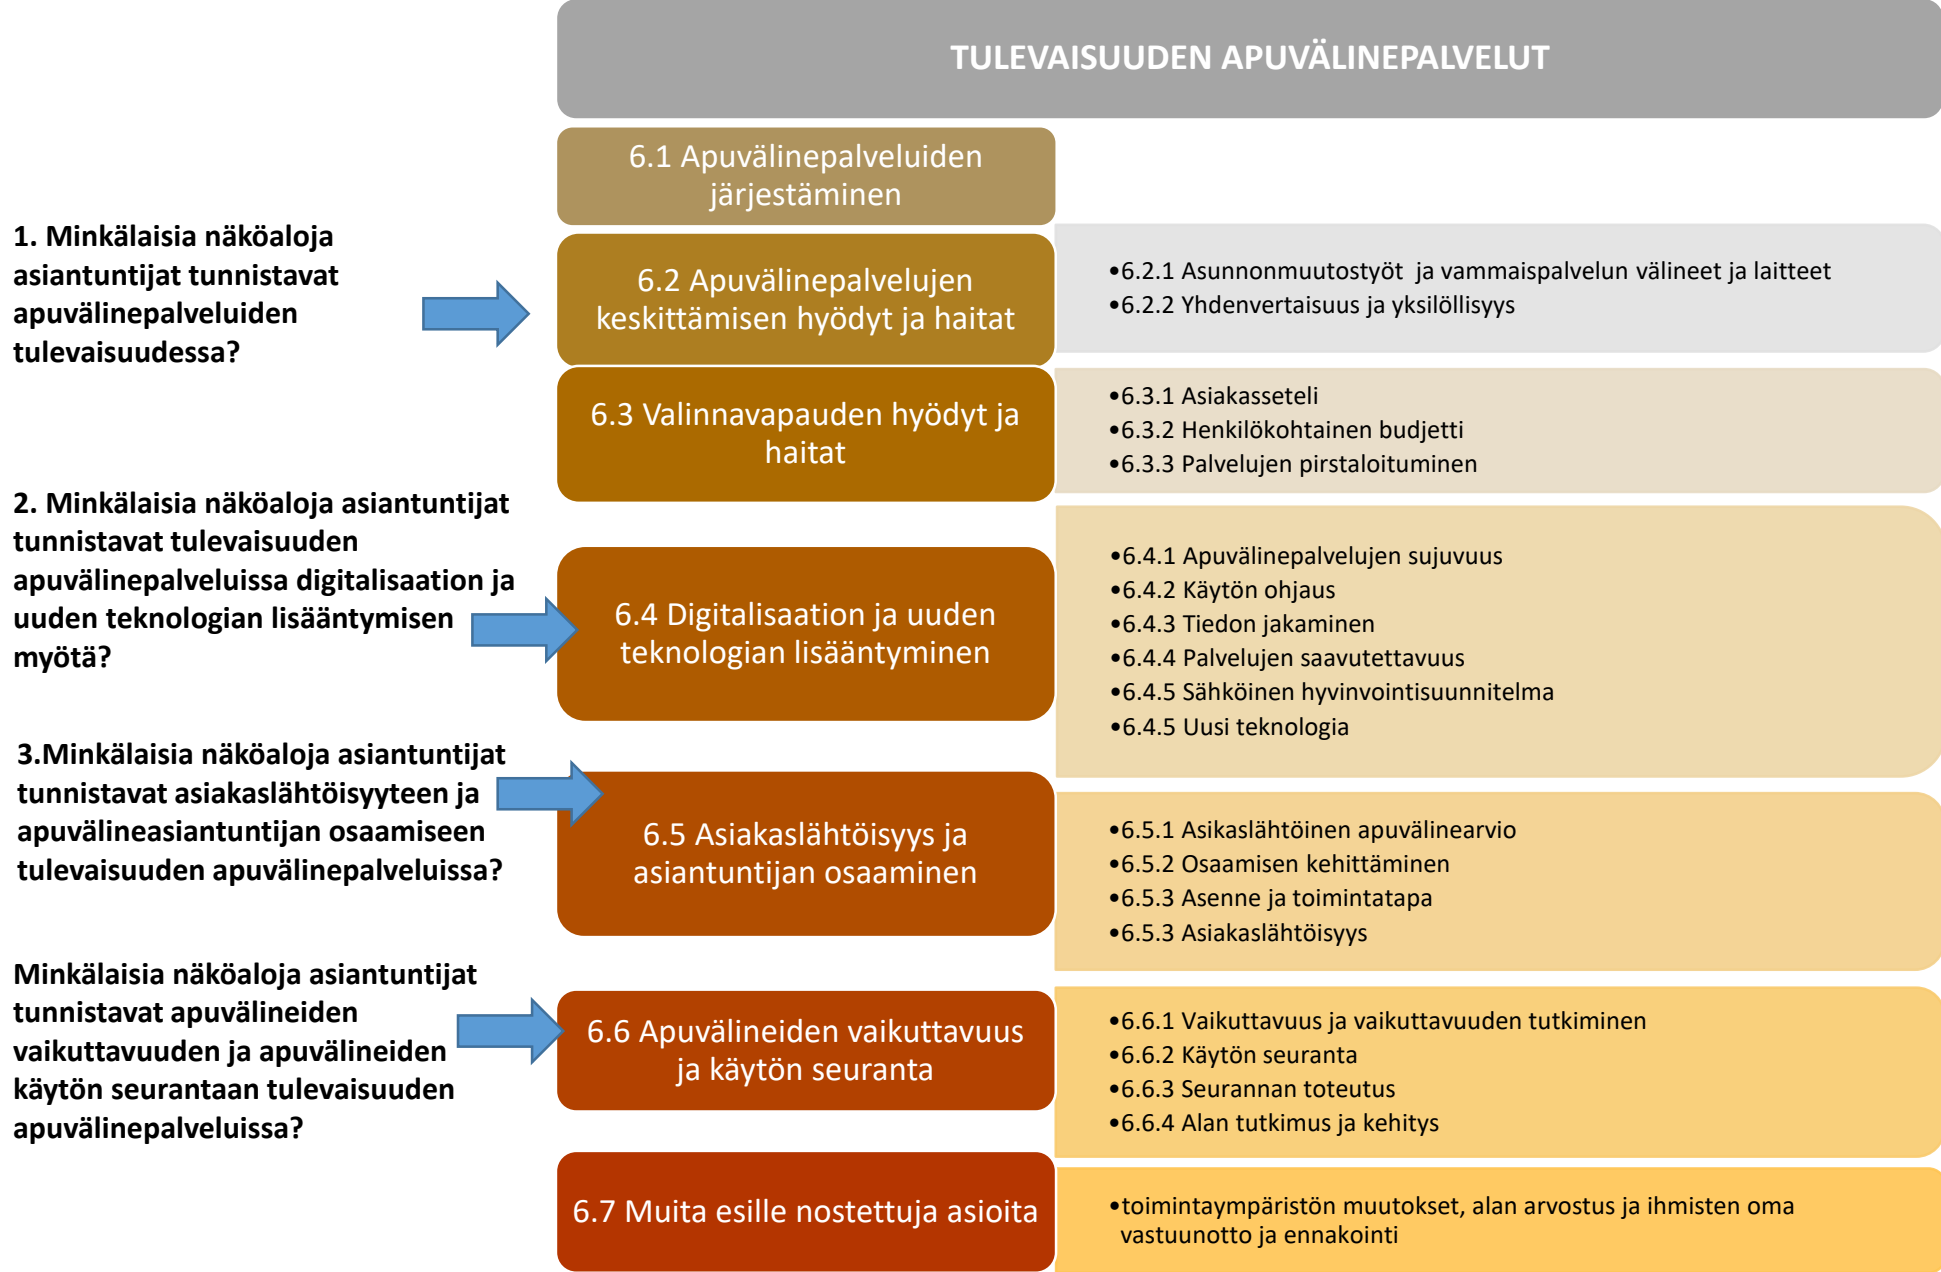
TULEVAISUUDEN APUVÄLINEPALVELUT

6.1 Apuvälinepalveluiden järjestäminen

1. Minkälaisia näköaloja asiantuntijat tunnistavat apuvälinepalveluiden tulevaisuudessa?

6.2 Apuvälinepalvelujen keskittämisen hyödyt ja haitat

•6.2.1 Asunnonmuutostyöt ja vammaispalvelun välineet ja laitteet
•6.2.2 Yhdenvertaisuus ja yksilöllisyys

6.3 Valinnavapauden hyödyt ja haitat

•6.3.1 Asiakasseteli
•6.3.2 Henkilökohtainen budjetti
•6.3.3 Palvelujen pirstaloituminen

2. Minkälaisia näköaloja asiantuntijat tunnistavat tulevaisuuden apuvälinepalveluissa digitalisaation ja uuden teknologian lisääntymisen myötä?

6.4 Digitalisaation ja uuden teknologian lisääntyminen

•6.4.1 Apuvälinepalvelujen sujuvuus
•6.4.2 Käytön ohjaus
•6.4.3 Tiedon jakaminen
•6.4.4 Palvelujen saavutettavuus
•6.4.5 Sähköinen hyvinvointisuunnitelma
•6.4.5 Uusi teknologia

3.Minkälaisia näköaloja asiantuntijat tunnistavat asiakaslähtöisyyteen ja apuvälineasiantuntijan osaamiseen tulevaisuuden apuvälinepalveluissa?

6.5 Asiakaslähtöisyys ja asiantuntijan osaaminen

•6.5.1 Asikaslähtöinen apuvälinearvio
•6.5.2 Osaamisen kehittäminen
•6.5.3 Asenne ja toimintatapa
•6.5.3 Asiakaslähtöisyys

Minkälaisia näköaloja asiantuntijat tunnistavat apuvälineiden vaikuttavuuden ja apuvälineiden käytön seurantaan tulevaisuuden apuvälinepalveluissa?

6.6 Apuvälineiden vaikuttavuus ja käytön seuranta

•6.6.1 Vaikuttavuus ja vaikuttavuuden tutkiminen
•6.6.2 Käytön seuranta
•6.6.3 Seurannan toteutus
•6.6.4 Alan tutkimus ja kehitys

6.7 Muita esille nostettuja asioita

•toimintaympäristön muutokset, alan arvostus ja ihmisten oma vastuunotto ja ennakointi